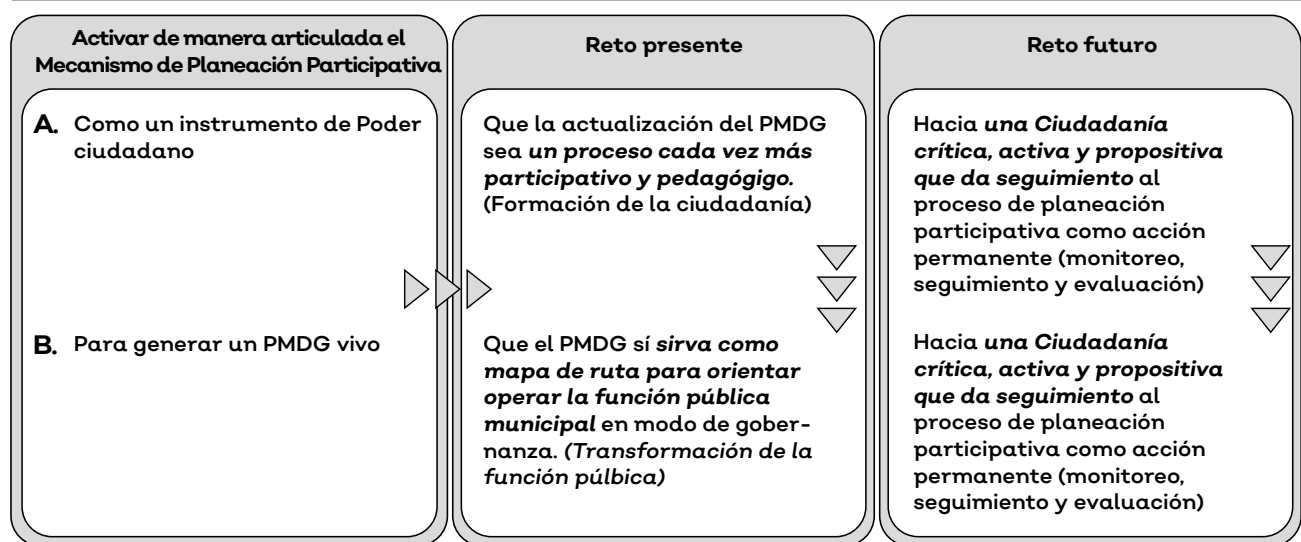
Activar de manera articulada el Mecanismo de Planeación Participativa

A. Como un instrumento de Poder ciudadano

B. Para generar un PMDG vivo

Reto presente

Que la actualización del PMDG sea ***un proceso cada vez más participativo y pedagógigo.*** (Formación de la ciudadanía)

Que el PMDG sí ***sirva como mapa de ruta para orientar operar la función pública municipal*** en modo de gobernanza. *(Transformación de la función púlbica)*

Reto futuro

Hacia ***una Ciudadanía crítica, activa y propositiva que da seguimiento*** al proceso de planeación participativa como acción permanente (monitoreo, seguimiento y evaluación)

Hacia ***una Ciudadanía crítica, activa y propositiva que da seguimiento*** al proceso de planeación participativa como acción permanente (monitoreo, seguimiento y evaluación)